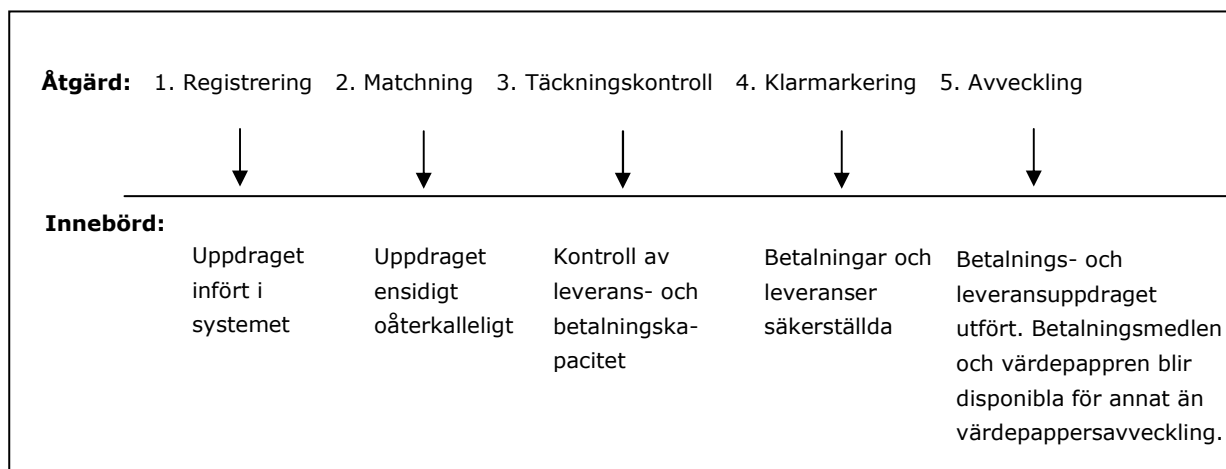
**Åtgärd:** 1. Registrering 2. Matchning 3. Täckningskontroll 4. Klarmarkering 5. Avveckling

**Innebörd:**

Uppdraget infört i systemet

Uppdraget ensidigt oåterkalleligt

Kontroll av leverans- och betalningskapacitet

Betalningar och leveranser säkerställda

Betalnings- och leveransuppdraget utfört. Betalningsmedlen och värdepappren blir disponibla för annat än värdepappersavveckling.